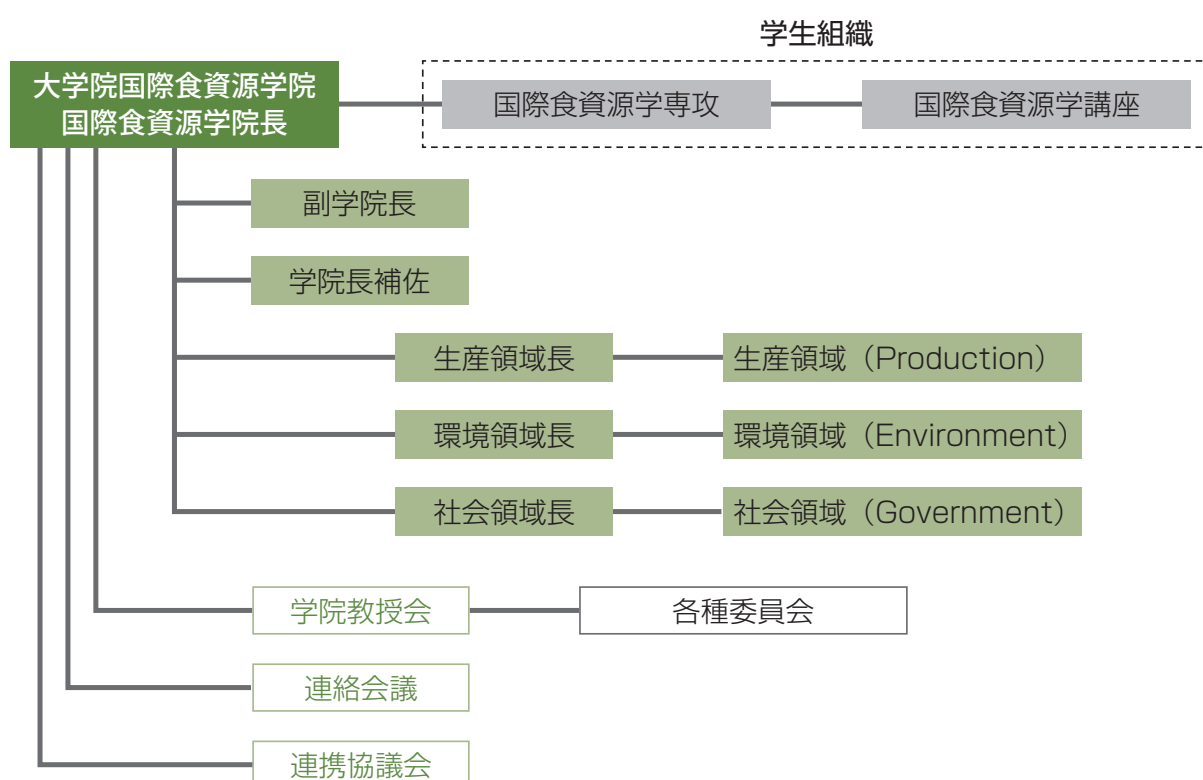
学生組織

大学院国際食資源学院
国際食資源学院長

国際食資源学専攻

国際食資源学講座

副学院長

学院長補佐

生産領域長

生産領域（Production）

環境領域長

環境領域（Environment）

社会領域長

社会領域（Government）

学院教授会

各種委員会

連絡会議

連携協議会